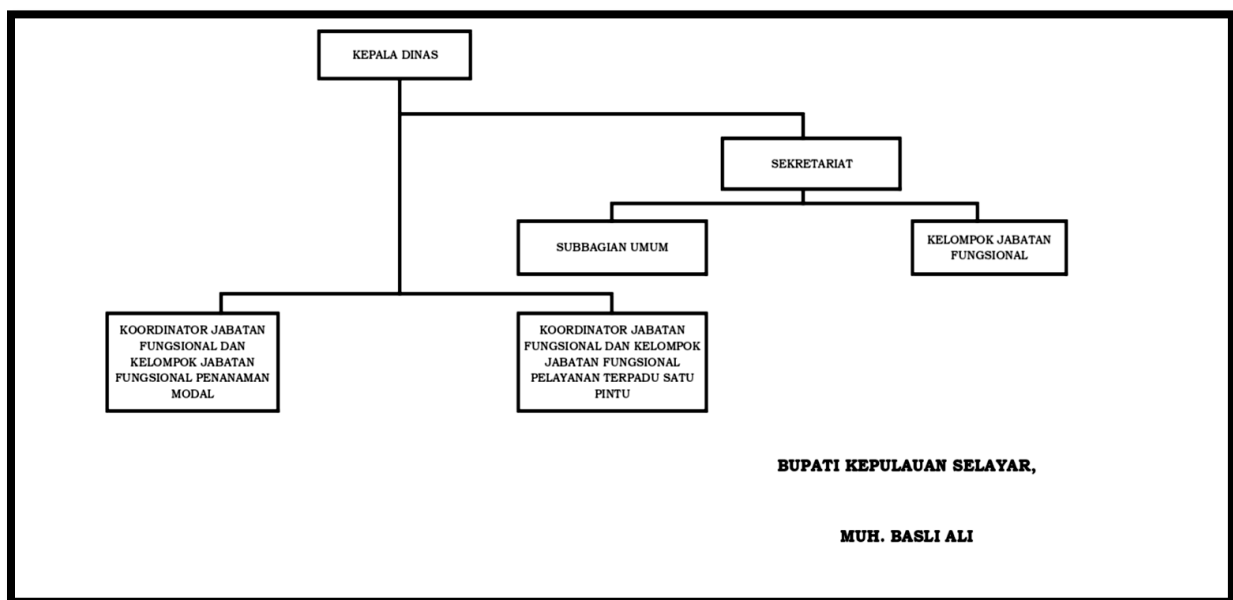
KEPALA DINAS

SEKRETARIAT

SUBBAGIAN UMUM

KELOMPOK JABATAN FUNGSIONAL

KOORDINATOR JABATAN FUNGSIONAL DAN KELOMPOK JABATAN FUNGSIONAL PENANAMAN MODAL

KOORDINATOR JABATAN FUNGSIONAL DAN KELOMPOK JABATAN FUNGSIONAL PELAYANAN TERPADU SATU PINTU

BUPATI KEPULAUAN SELAYAR,

MUH. BASLI ALI